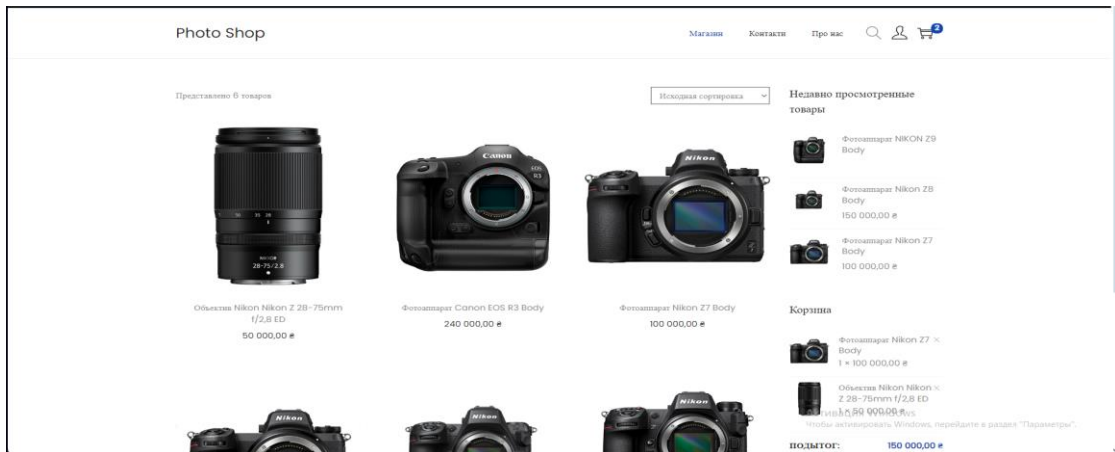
Photo Shop

Магазин Контакти Про нас 3

Представлено 6 товаров

Исходная сортировка

Недавно просмотренные товары

Фотоаппарат NIKON Z9 Body

Фотоаппарат Nikon Z8 Body
150 000,00 ₴

Фотоаппарат Nikon Z7 Body
100 000,00 ₴

Canon
EOS R3

Nikon

NIKKOR
28-75 / 2.8

Объектив Nikon Nikon Z 28-75mm f/2,8 ED
50 000,00 ₴

Фотоаппарат Canon EOS R3 Body
240 000,00 ₴

Фотоаппарат Nikon Z7 Body
100 000,00 ₴

Корзина

Фотоаппарат Nikon Z7 Body
1 × 100 000,00 ₴

Объектив Nikon Nikon Z 28-75mm f/2,8 ED
1 × 50 000,00 ₴

Активация Windows
Чтобы активировать Windows, перейдите в раздел "Параметры".

Nikon

Nikon

Nikon

ПОДЫТОГ: 150 000,00 ₴